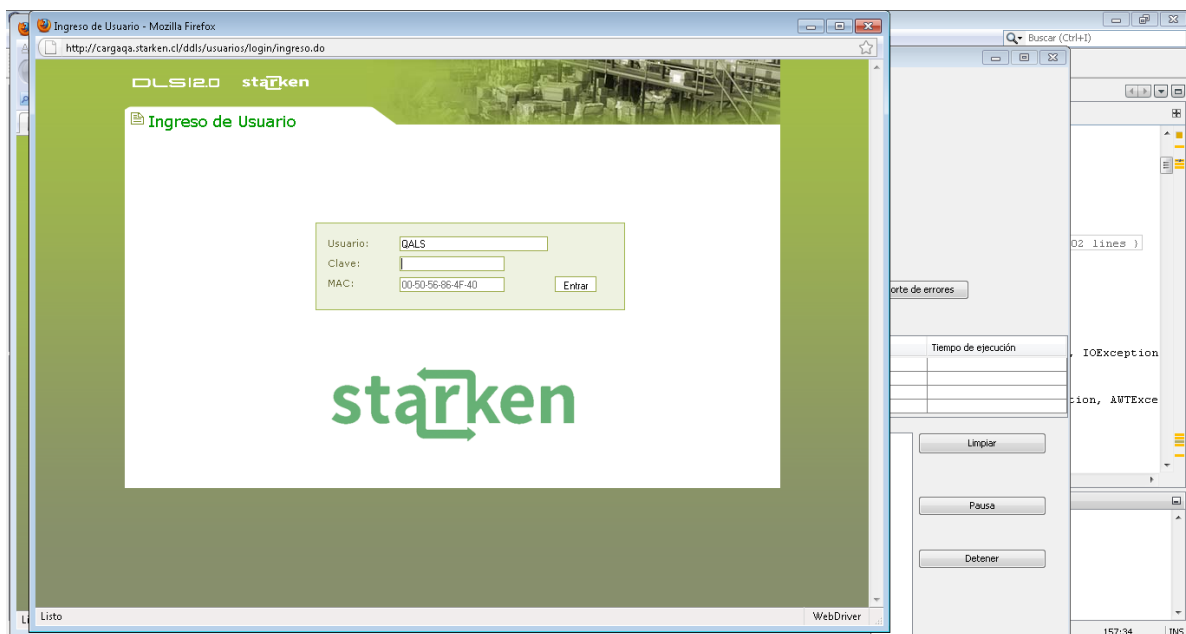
Ingreso de Usuario - Mozilla Firefox

http://cargaqa.starken.cl/ddls/usuarios/login/ingreso.do

DLS|2.0 starken

Ingreso de Usuario

Usuario: QALS
Clave:
MAC: 00-50-56-86-4F-40
Entrar

starken

Listo

WebDriver

Buscar (Ctrl+I)

02 lines )

orte de errores

Tiempo de ejecución

, IOException

tion, AWTExce

Limpiar

Pausa

Detener

157:34

INS